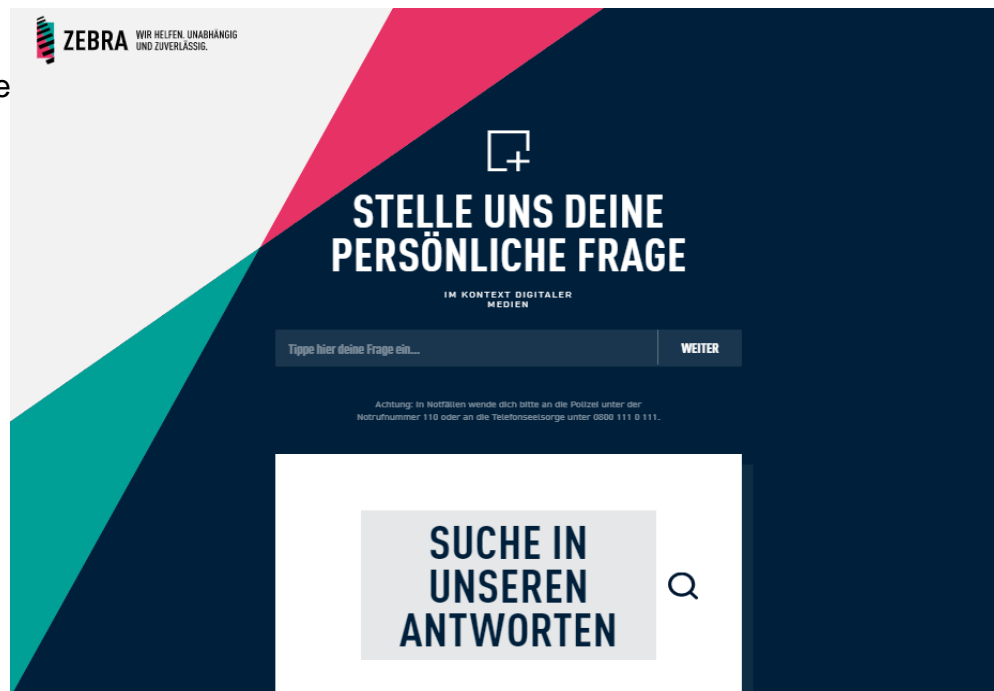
e

ZEBRA WIR HELFEN. UNABHÄNGIG UND ZUVERLÄSSIG.

STELLE UNS DEINE PERSÖNLICHE FRAGE

IM KONTEXT DIGITALER MEDIEN

Tippe hier deine Frage ein...

WEITER

Achtung: In Notfällen wende dich bitte an die Polizei unter der Notrufnummer 110 oder an die Telefonseelsorge unter 0800 111 0 111.

SUCHE IN UNSEREN ANTWORTEN